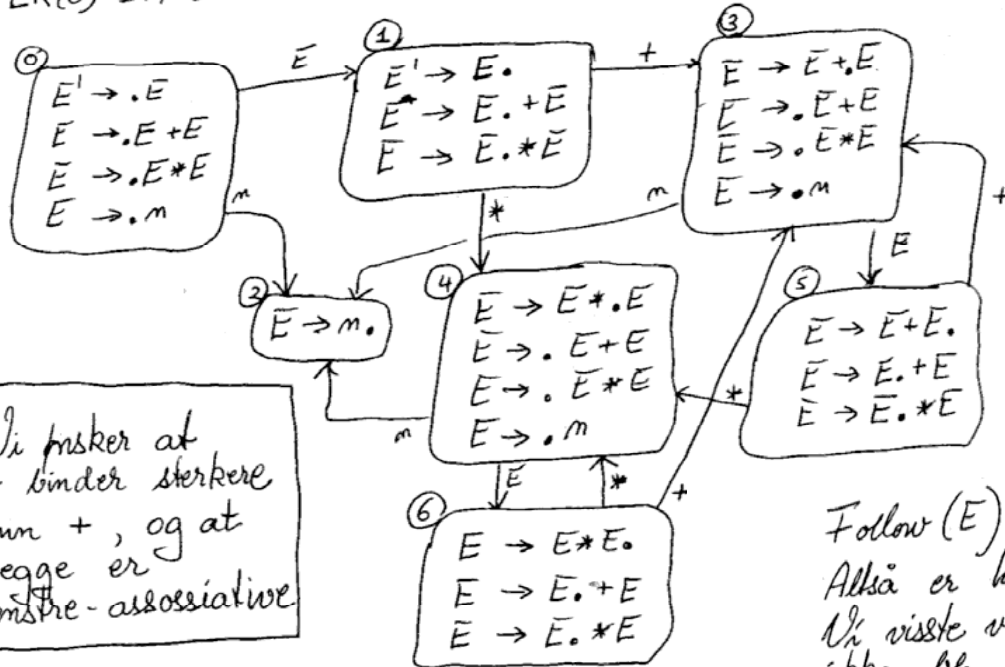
LR(0) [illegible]

0
$E' \rightarrow .E$
$E \rightarrow .E+E$
$E \rightarrow .E*E$
$E \rightarrow .n$

E

1
$E' \rightarrow E.$
$E \rightarrow E.+E$
$E \rightarrow E.*E$

+

3
$E \rightarrow E+.E$
$E \rightarrow .E+E$
$E \rightarrow .E*E$
$E \rightarrow .n$

n

*

n

2
$E \rightarrow n.$

4
$E \rightarrow E*.E$
$E \rightarrow .E+E$
$E \rightarrow .E*E$
$E \rightarrow .n$

n

E

5
$E \rightarrow E+E.$
$E \rightarrow E.+E$
$E \rightarrow E.*E$

+

*

E

*

+

6
$E \rightarrow E*E.$
$E \rightarrow E.+E$
$E \rightarrow E.*E$

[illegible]i ønsker at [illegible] binder sterkere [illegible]nn +, og at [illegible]egge er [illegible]nstre-assossiative

Follow (E) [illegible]
Altså er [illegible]
Vi visste v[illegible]
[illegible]